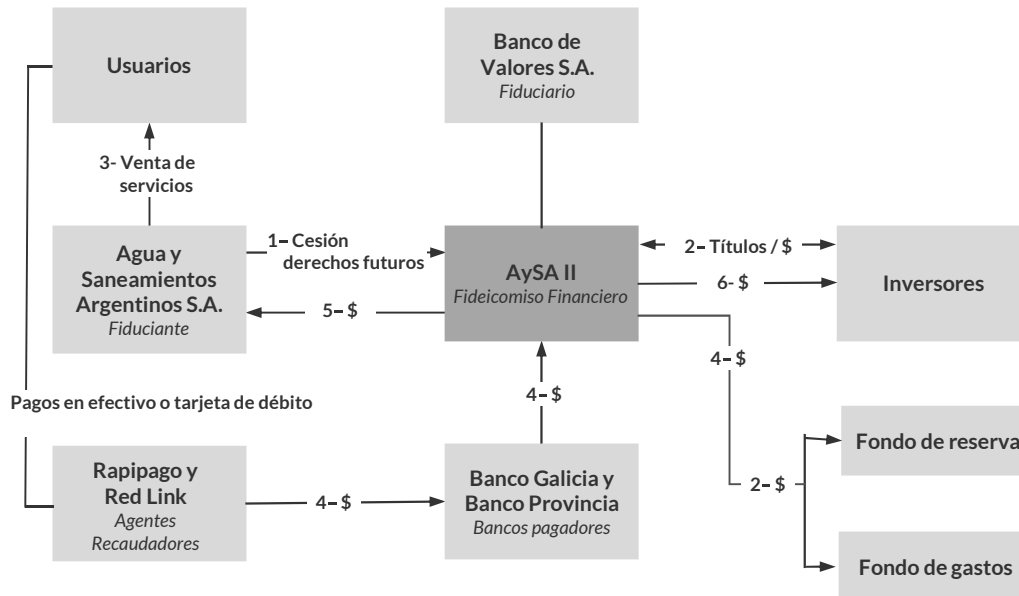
Usuarios

Banco de Valores S.A.
*Fiduciario*

3- Venta de servicios

Agua y Saneamientos Argentinos S.A.
*Fiduciante*

1– Cesión derechos futuros

AySA II
*Fideicomiso Financiero*

2– Títulos / $

6- $

Inversores

5– $

4– $

4– $

Pagos en efectivo o tarjeta de débito

Fondo de reserva

Rapipago y Red Link
*Agentes Recaudadores*

4– $

Banco Galicia y Banco Provincia
*Bancos pagadores*

2– $

Fondo de gastos